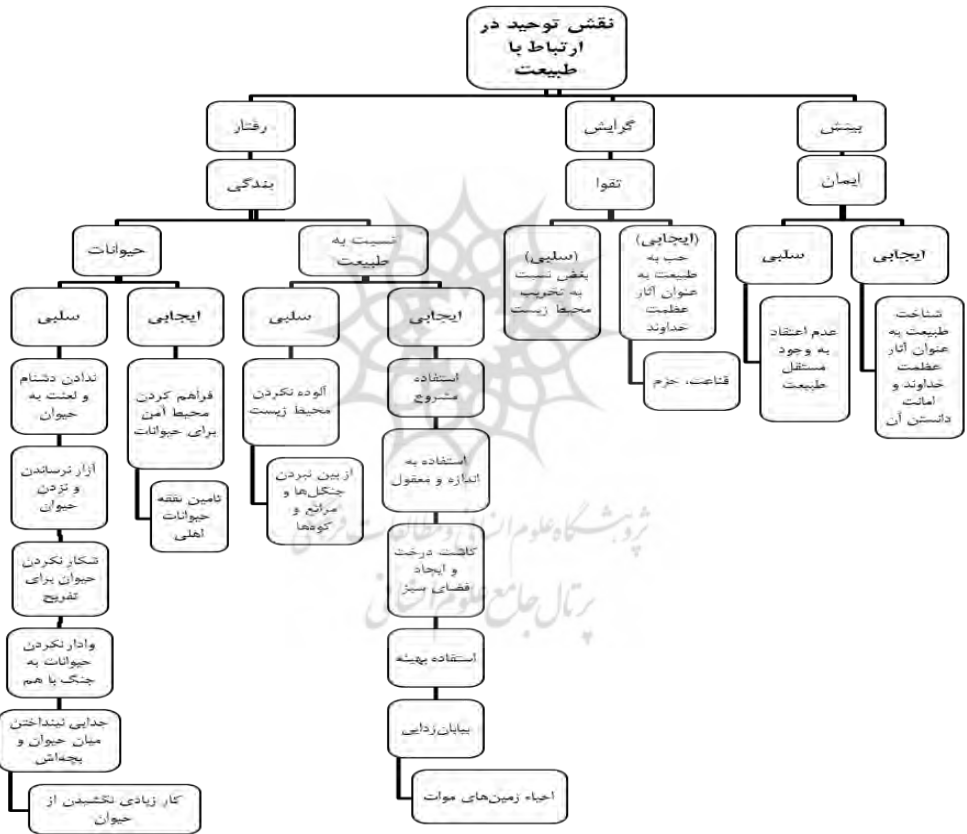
نقش توحید در ارتباط با طبیعت

بینش

ایمان

ایجابی

شناخت طبیعت به عنوان آثار عظمت خداوند و امانت دانستن آن

سلبی

عدم اعتقاد به وجود مستقل طبیعت

گرایش

تقوا

(ایجابی) حب به طبیعت به عنوان آثار عظمت خداوند

قناعت، حزم

(سلبی) بغض نسبت به تخریب محیط زیست

رفتار

بندگی

نسبت به طبیعت

ایجابی

استفاده مشروع

استفاده به اندازه و معقول

کاشت درخت و ایجاد فضای سبز

استفاده بهینه

بیابان‌زدایی

احیاء زمین‌های موات

سلبی

آلوده نکردن محیط زیست

از بین نبردن جنگل‌ها و مراتع و کوه‌ها

حیوانات

ایجابی

فراهم کردن محیط امن برای حیوانات

تامین نفقه حیوانات اهلی

سلبی

ندادن دشنام و لعنت به حیوان

آزار نرساندن و نزدن حیوان

شکار نکردن حیوان برای تفریح

وادار نکردن حیوانات به جنگ با هم

جدایی نینداختن میان حیوان و بچه‌اش

کار زیادی نکشیدن از حیوان

پژوهشگاه علوم انسانی و مطالعات فرهنگی
پرتال جامع علوم انسانی